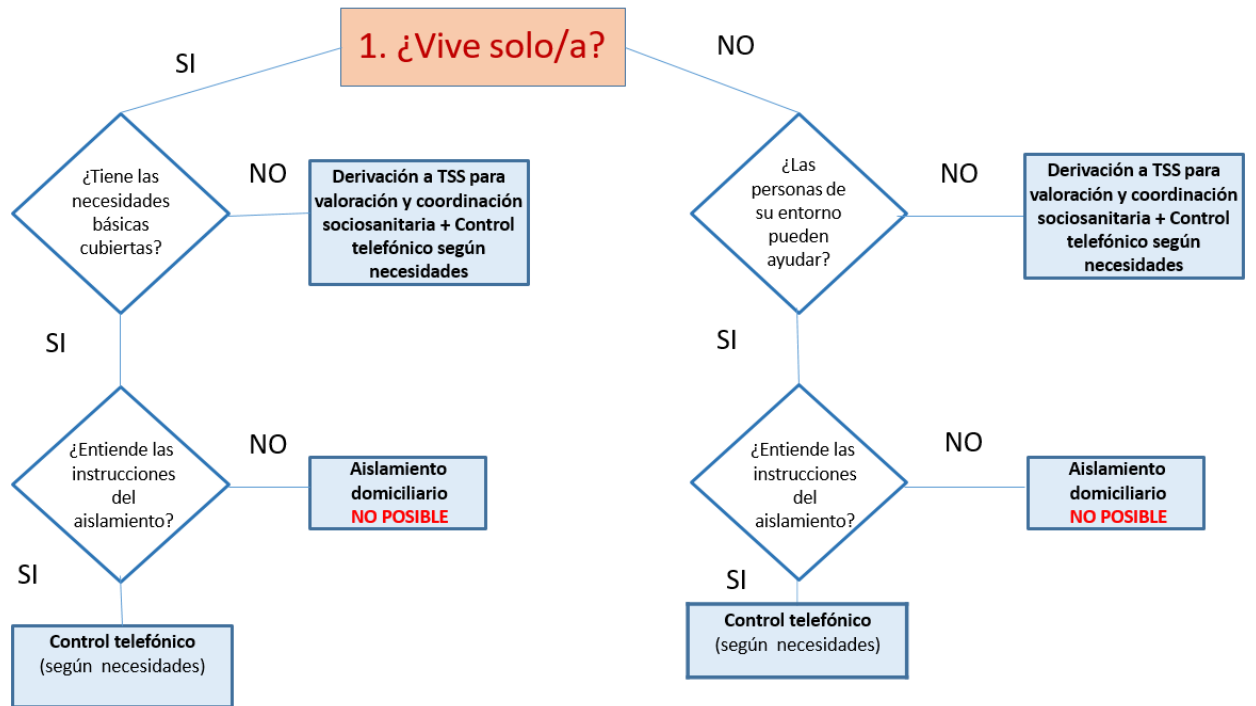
1. ¿Vive solo/a?

SI

NO

¿Tiene las necesidades básicas cubiertas?

NO

Derivación a TSS para valoración y coordinación sociosanitaria + Control telefónico según necesidades

SI

¿Entiende las instrucciones del aislamiento?

NO

Aislamiento domiciliario NO POSIBLE

SI

Control telefónico (según necesidades)

¿Las personas de su entorno pueden ayudar?

NO

Derivación a TSS para valoración y coordinación sociosanitaria + Control telefónico según necesidades

SI

¿Entiende las instrucciones del aislamiento?

NO

Aislamiento domiciliario NO POSIBLE

SI

Control telefónico (según necesidades)